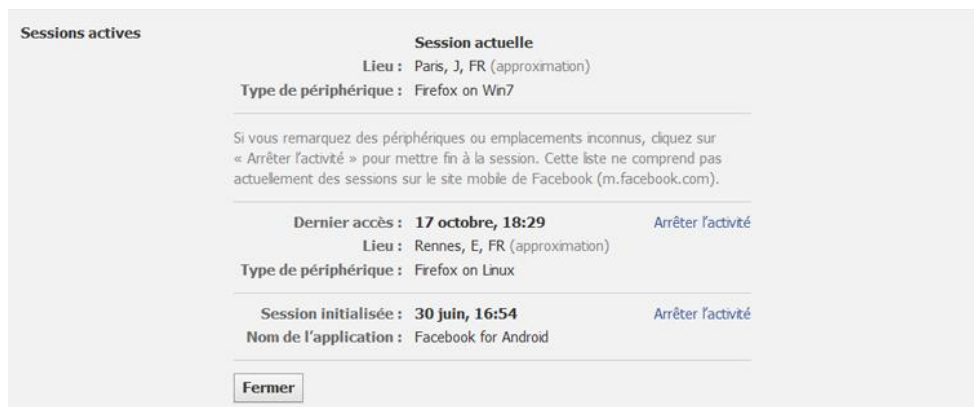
Sessions actives

Session actuelle
Lieu : Paris, J, FR (approximation)
Type de périphérique : Firefox on Win7

Si vous remarquez des périphériques ou emplacements inconnus, cliquez sur « Arrêter l'activité » pour mettre fin à la session. Cette liste ne comprend pas actuellement des sessions sur le site mobile de Facebook (m.facebook.com).

Dernier accès : 17 octobre, 18:29
Arrêter l'activité
Lieu : Rennes, E, FR (approximation)
Type de périphérique : Firefox on Linux

Session initialisée : 30 juin, 16:54
Arrêter l'activité
Nom de l'application : Facebook for Android

Fermer